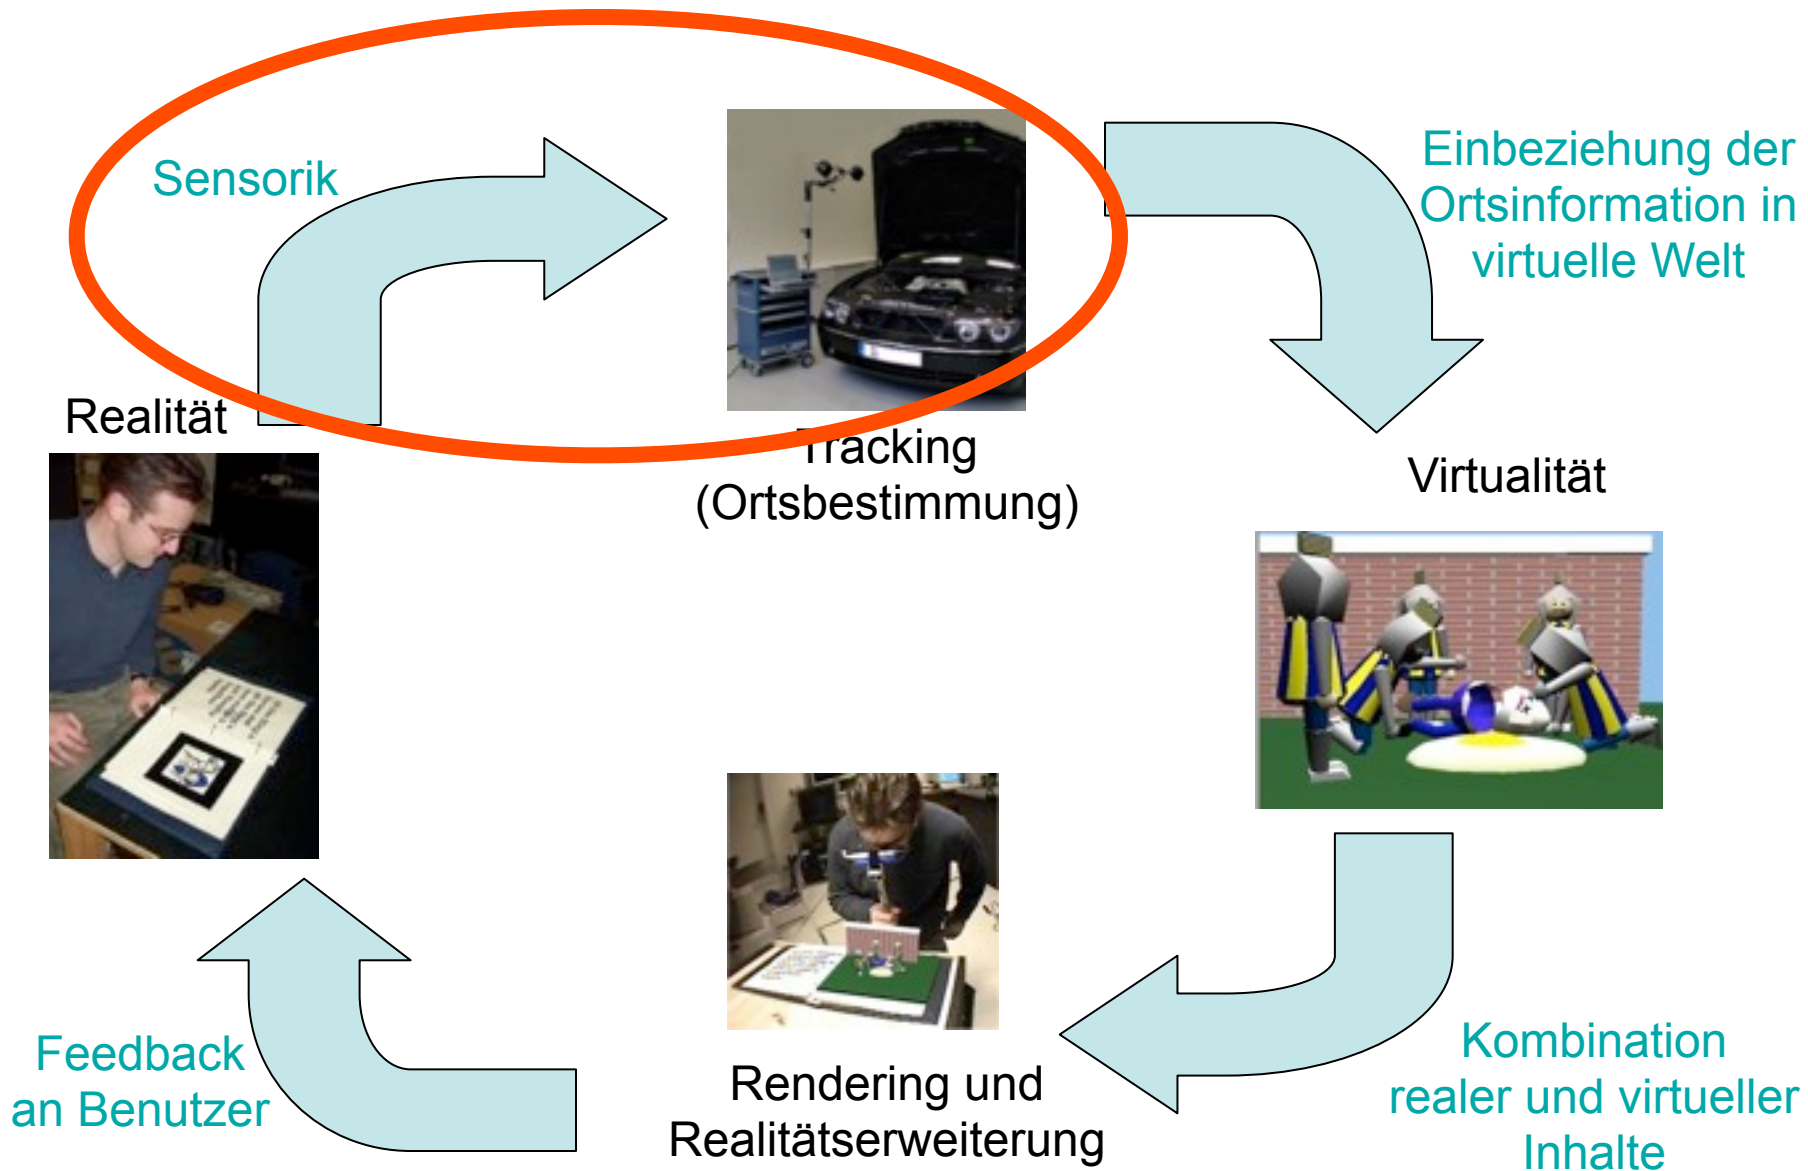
Sensorik

Einbeziehung der Ortsinformation in virtuelle Welt

Realität

Tracking (Ortsbestimmung)

Virtualität

Feedback an Benutzer

Rendering und Realitätserweiterung

Kombination realer und virtueller Inhalte